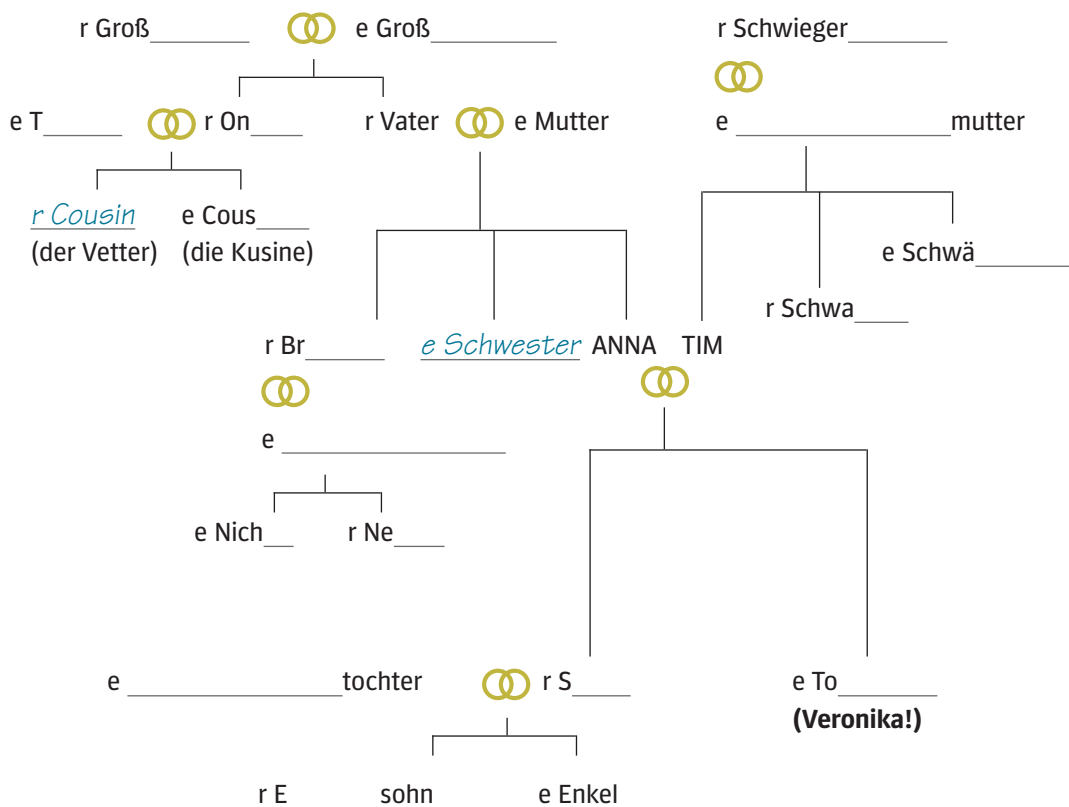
r Groß________ e Groß__________ r Schwieger________

e T______ r On____ r Vater e Mutter e ________________mutter

r Cousin (der Vetter) e Cous____ (die Kusine)

e Schwä________

r Schwa____

r Br______ e Schwester ANNA TIM

e ________________

e Nich__ r Ne____

e ________________tochter r S_____ e To________ (Veronika!)

r E sohn e Enkel